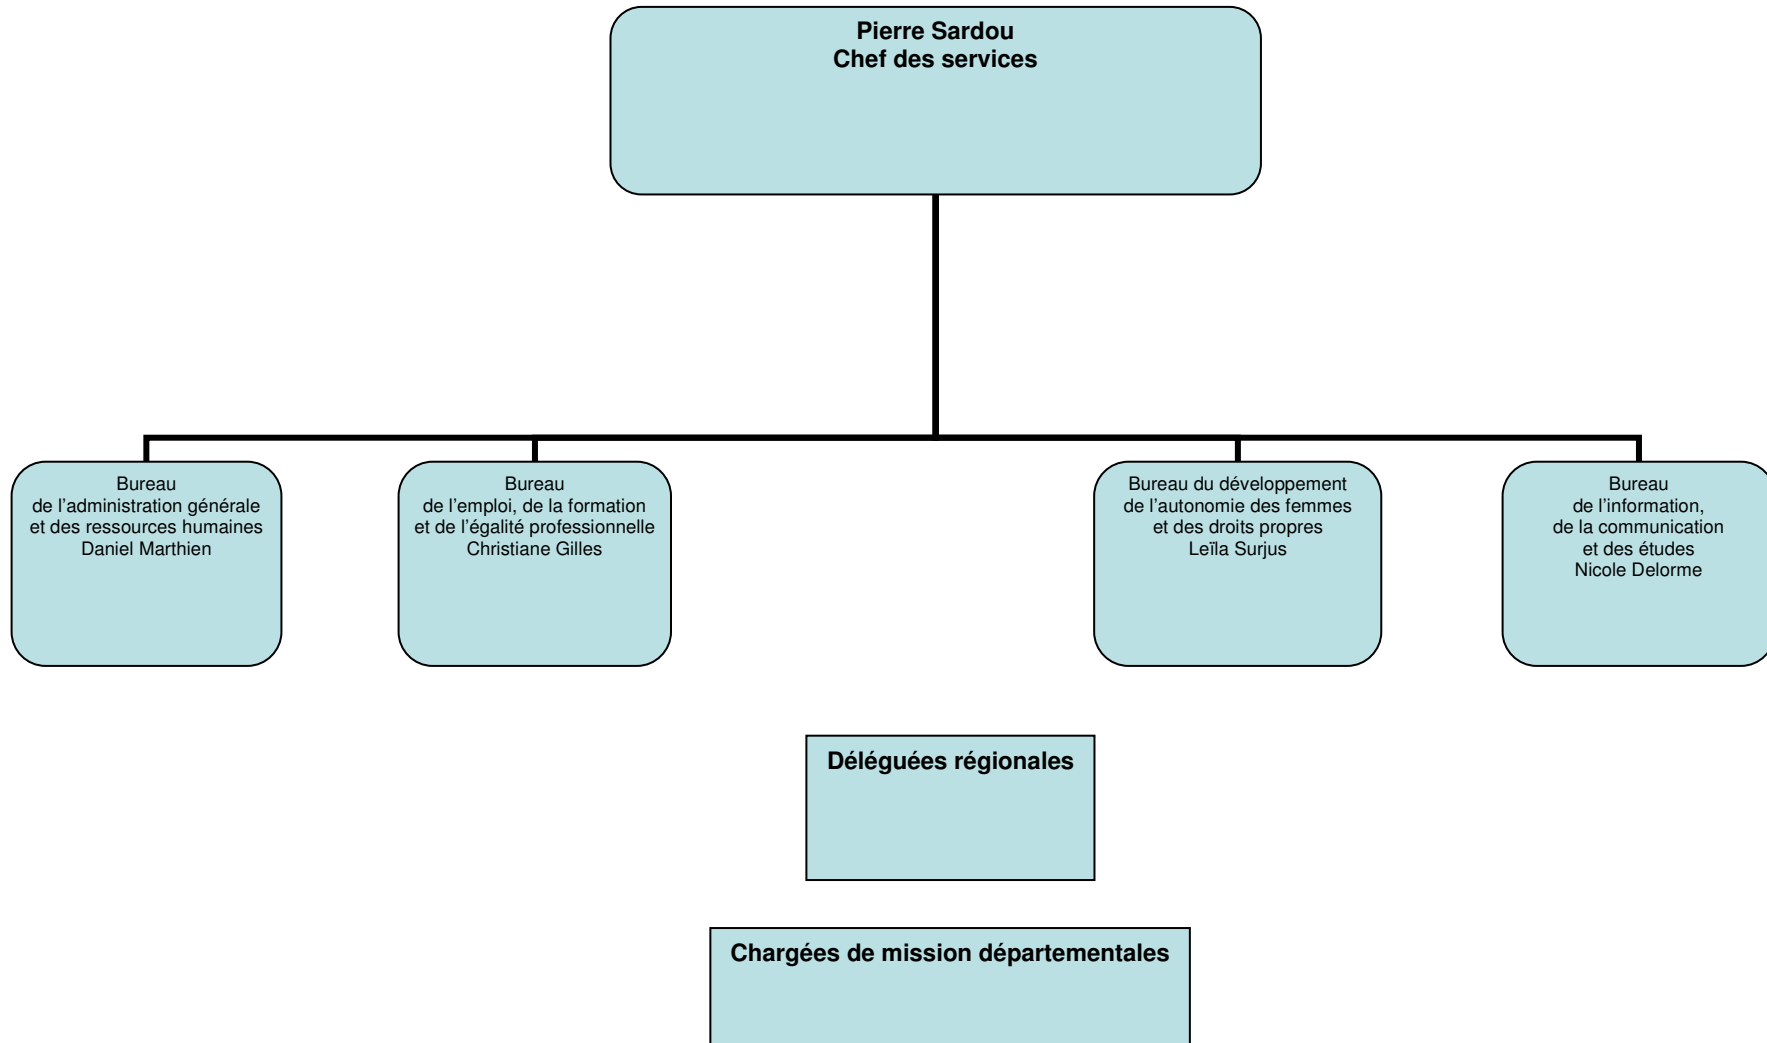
Pierre Sardou
Chef des services

Bureau
de l'administration générale
et des ressources humaines
Daniel Marthien

Bureau
de l'emploi, de la formation
et de l'égalité professionnelle
Christiane Gilles

Bureau du développement
de l'autonomie des femmes
et des droits propres
Leïla Surjus

Bureau
de l'information,
de la communication
et des études
Nicole Delorme

Déléguées régionales

Chargées de mission départementales